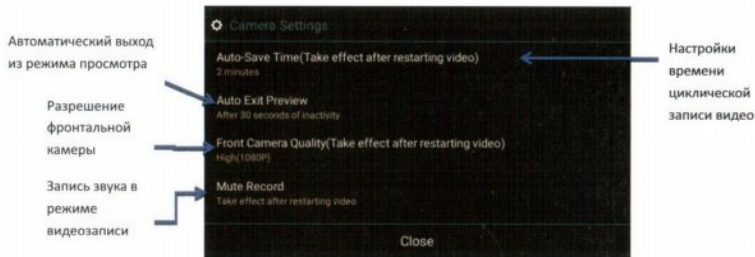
Camera Settings

Auto-Save Time(Take effect after restarting video)
2 minutes

Auto Exit Preview
After 30 seconds of inactivity

Front Camera Quality(Take effect after restarting video)
High(1080P)

Mute Record
Take effect after restarting video

Close

Автоматический выход из режима просмотра

Разрешение фронтальной камеры

Запись звука в режиме видеозаписи

Настройки времени циклической записи видео